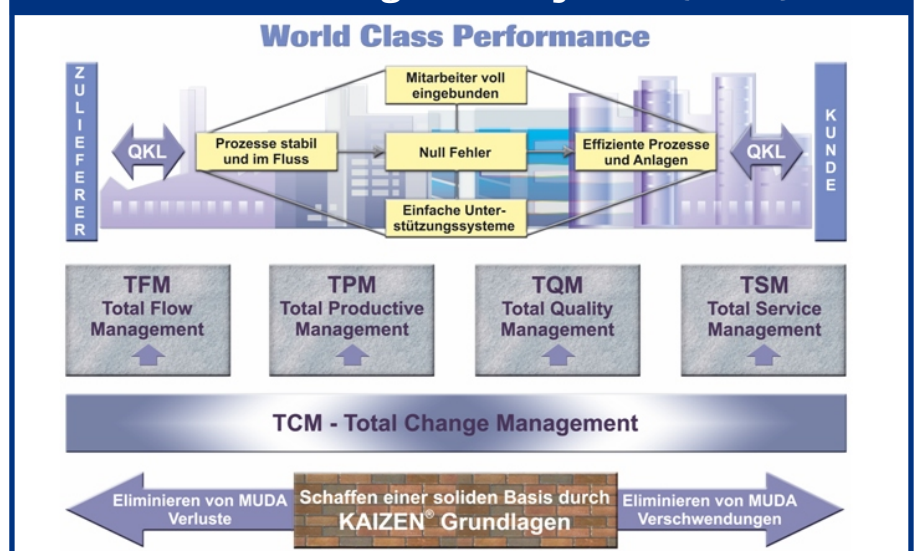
World Class Performance

ZULIEFERER

QKL

Mitarbeiter voll eingebunden

Prozesse stabil und im Fluss

Null Fehler

Effiziente Prozesse und Anlagen

Einfache Unterstützungssysteme

QKL

KUNDE

TFM
Total Flow Management

TPM
Total Productive Management

TQM
Total Quality Management

TSM
Total Service Management

TCM - Total Change Management

Eliminieren von MUDA Verluste

Schaffen einer soliden Basis durch KAIZEN® Grundlagen

Eliminieren von MUDA Verschwendungen